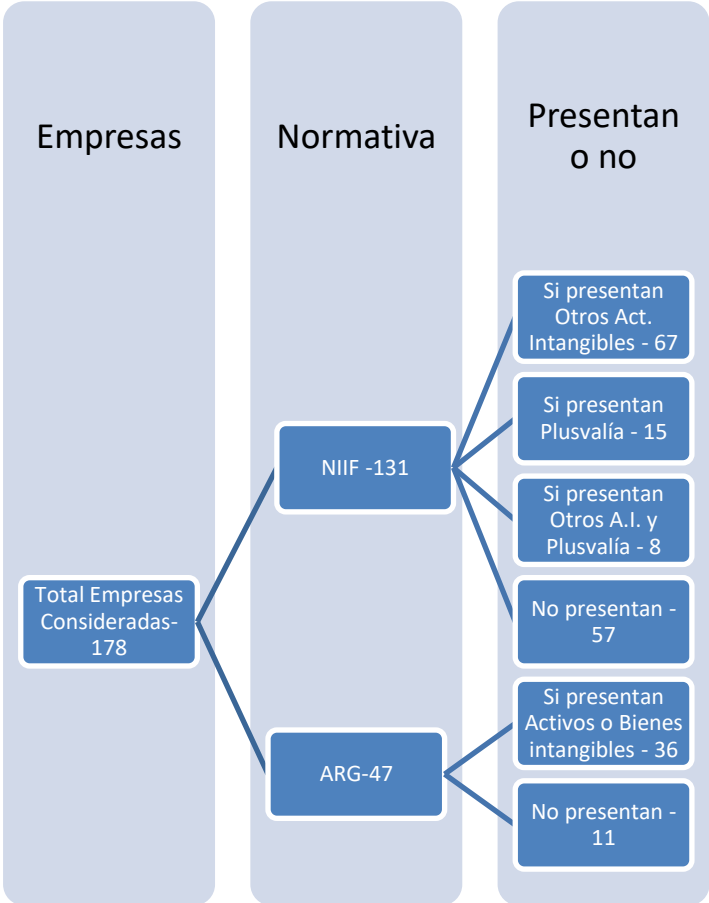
Empresas

Normativa

Presentan o no

Total Empresas Consideradas-178

NIIF -131

ARG-47

Si presentan Otros Act. Intangibles - 67

Si presentan Plusvalía - 15

Si presentan Otros A.I. y Plusvalía - 8

No presentan - 57

Si presentan Activos o Bienes intangibles - 36

No presentan - 11